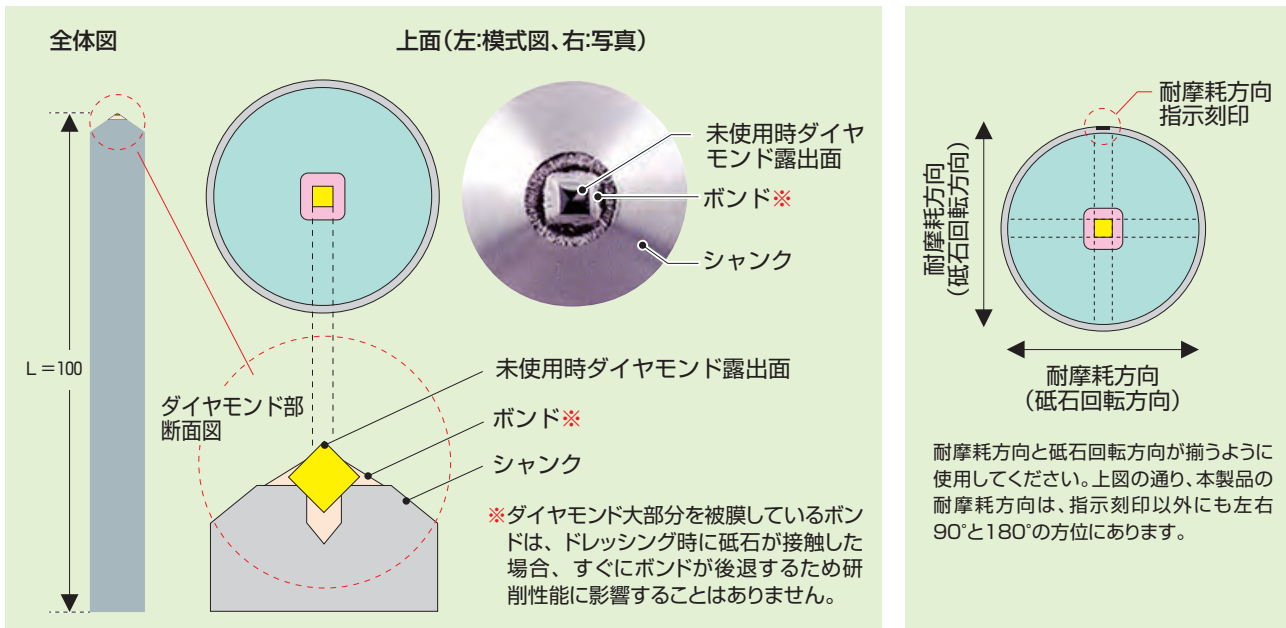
全体図

上面(左:模式図、右:写真)

未使用時ダイヤモンド露出面

ボンド※

シャンク

L＝100

ダイヤモンド部断面図

未使用時ダイヤモンド露出面

ボンド※

シャンク

※ダイヤモンド大部分を被膜しているボンドは、ドレッシング時に砥石が接触した場合、すぐにボンドが後退するため研削性能に影響することはありません。

耐摩耗方向指示刻印

耐摩耗方向(砥石回転方向)

耐摩耗方向(砥石回転方向)

耐摩耗方向と砥石回転方向が揃うように使用してください。上図の通り、本製品の耐摩耗方向は、指示刻印以外にも左右90°と180°の方位にあります。